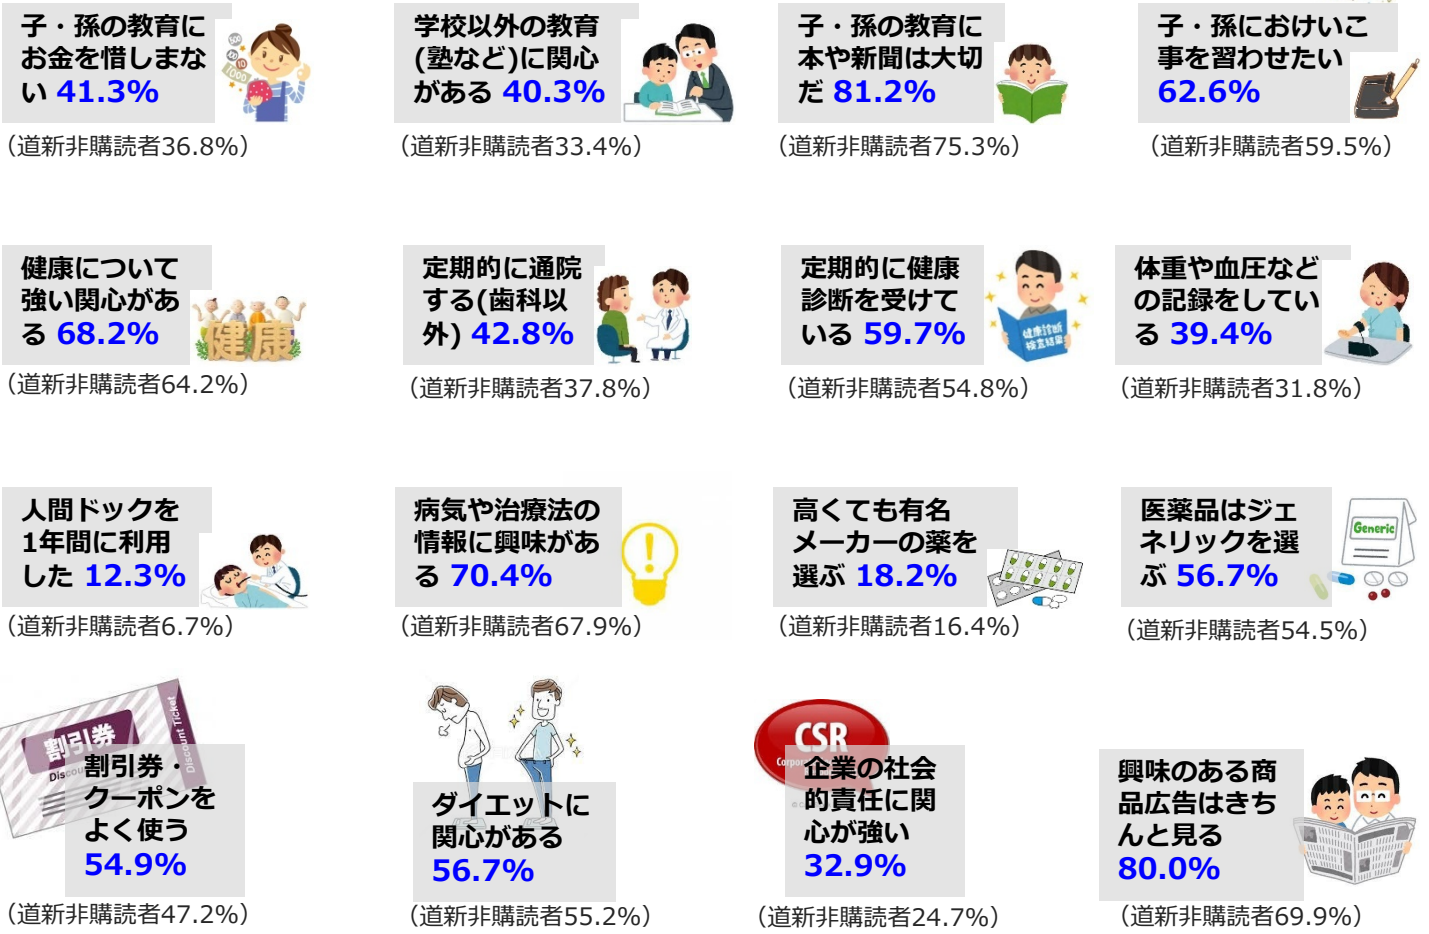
子・孫の教育にお金を惜しまない 41.3%

(道新非購読者36.8%)

学校以外の教育(塾など)に関心がある 40.3%

(道新非購読者33.4%)

子・孫の教育に本や新聞は大切だ 81.2%

(道新非購読者75.3%)

子・孫におけいこ事を習わせたい 62.6%

(道新非購読者59.5%)

健康について強い関心がある 68.2%

健康

(道新非購読者64.2%)

定期的に通院する(歯科以外) 42.8%

(道新非購読者37.8%)

定期的に健康診断を受けている 59.7%

健康診断 検査結果

(道新非購読者54.8%)

体重や血圧などの記録をしている 39.4%

(道新非購読者31.8%)

人間ドックを1年間に利用した 12.3%

(道新非購読者6.7%)

病気や治療法の情報に興味がある 70.4%

(道新非購読者67.9%)

高くても有名メーカーの薬を選ぶ 18.2%

(道新非購読者16.4%)

医薬品はジェネリックを選ぶ 56.7%

Generic

(道新非購読者54.5%)

割引券 Discount Discount Ticket

割引券・クーポンをよく使う 54.9%

(道新非購読者47.2%)

ダイエットに関心がある 56.7%

(道新非購読者55.2%)

CSR Corpo

企業の社会的責任に関心が強い 32.9%

(道新非購読者24.7%)

興味のある商品広告はきちんと見る 80.0%

(道新非購読者69.9%)